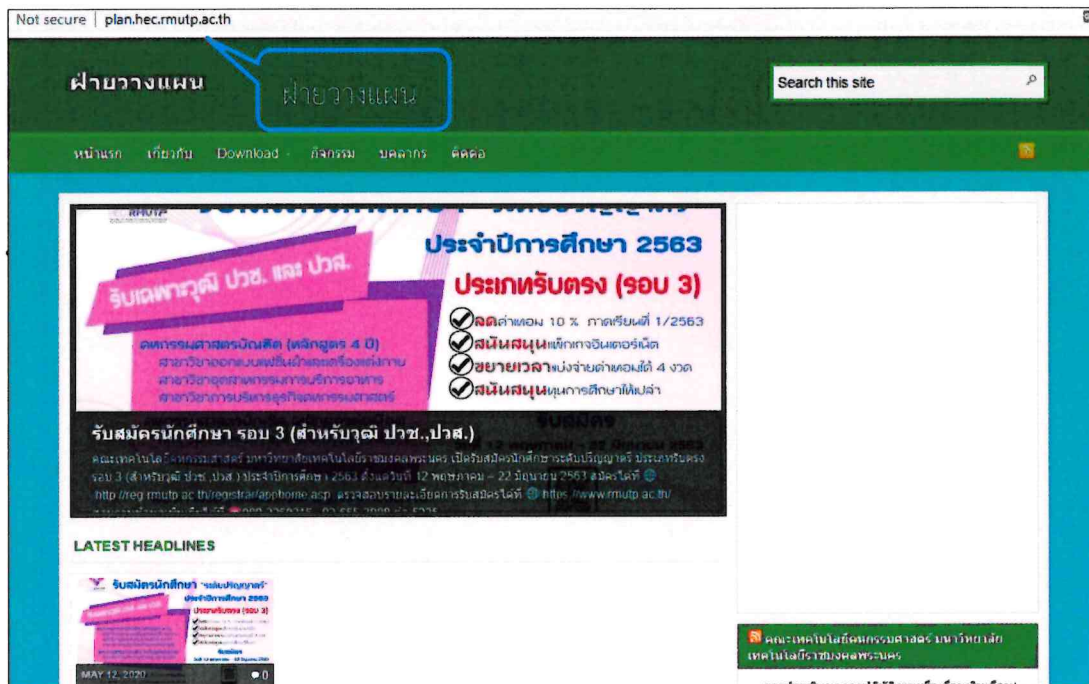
Not secure | plan.hec.rmutp.ac.th

ฝ่ายวางแผน

ฝ่ายวางแผน

Search this site

หน้าแรก เกี่ยวกับ Download กิจกรรม บุคลากร ติดต่อ

ประจำปีการศึกษา 2563

รับเฉพาะวุฒิ ปวช. และ ปวส.

ประเภทรับตรง (รอบ 3)

ลดค่าเทอม 10 % ภาคเรียนที่ 1/2563

สนับสนุนแพ็กเกจอินเตอร์เน็ต

ขยายเวลาแบ่งจ่ายค่าเทอมได้ 4 งวด

สนับสนุนทุนการศึกษาให้เปล่า

คหกรรมศาสตรบัณฑิต (หลักสูตร 4 ปี)

รับสมัครนักศึกษา รอบ 3 (สำหรับวุฒิ ปวช.,ปวส.)

คณะเทคโนโลยีคหกรรมศาสตร์ มหาวิทยาลัยเทคโนโลยีราชมงคลพระนคร เปิดรับสมัครนักศึกษาระดับปริญญาตรี ประเภทรับตรง รอบ 3 (สำหรับวุฒิ ปวช.,ปวส.) ประจำปีการศึกษา 2563 ตั้งแต่วันที่ 12 พฤษภาคม – 22 มิถุนายน 2563 สมัครได้ที่ http://reg.rmutp.ac.th/registrar/apphome.asp ตรวจสอบรายละเอียดการรับสมัครได้ที่ https://www.rmutp.ac.th/

LATEST HEADLINES

รับสมัครนักศึกษา ระดับปริญญาตรี ประจำปีการศึกษา 2563 ประเภทรับตรง (รอบ 3)

MAY 12, 2020

0

คณะเทคโนโลยีคหกรรมศาสตร์ มหาวิทยาลัยเทคโนโลยีราชมงคลพระนคร